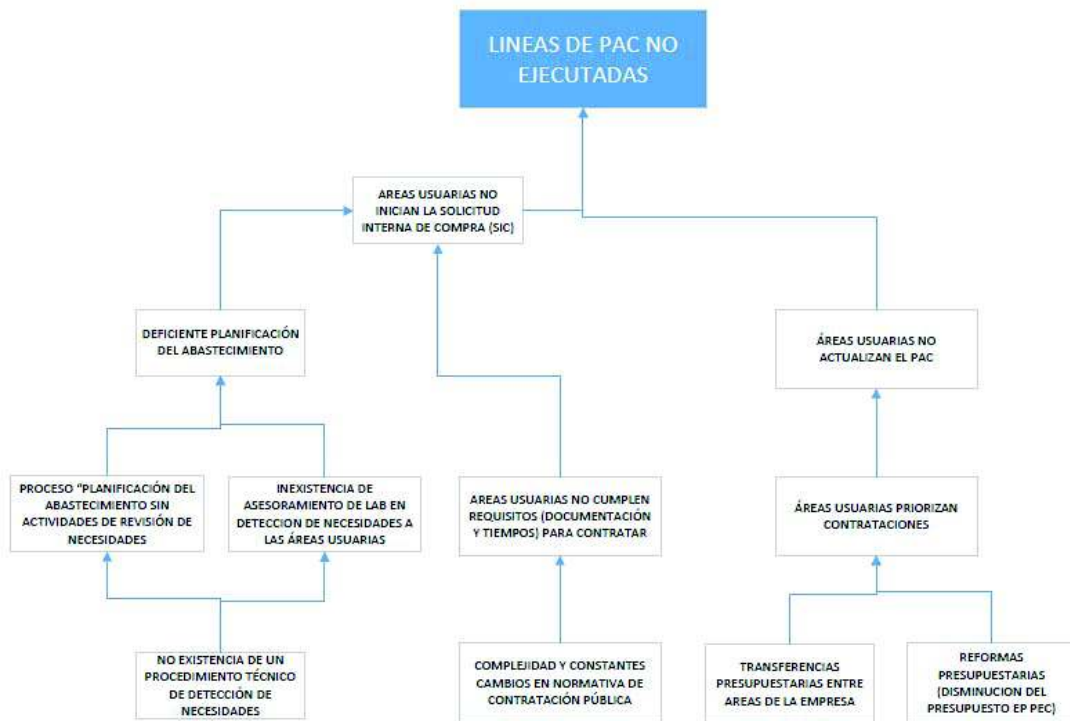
LINEAS DE PAC NO EJECUTADAS

AREAS USUARIAS NO INICIAN LA SOLICITUD INTERNA DE COMPRA (SIC)

DEFICIENTE PLANIFICACIÓN DEL ABASTECIMIENTO

ÁREAS USUARIAS NO ACTUALIZAN EL PAC

PROCESO "PLANIFICACIÓN DEL ABASTECIMIENTO SIN ACTIVIDADES DE REVISIÓN DE NECESIDADES

INEXISTENCIA DE ASESORAMIENTO DE LAB EN DETECCION DE NECESIDADES A LAS ÁREAS USUARIAS

AREAS USUARIAS NO CUMPLEN REQUISITOS (DOCUMENTACIÓN Y TIEMPOS) PARA CONTRATAR

ÁREAS USUARIAS PRIORIZAN CONTRATACIONES

NO EXISTENCIA DE UN PROCEDIMIENTO TÉCNICO DE DETECCIÓN DE NECESIDADES

COMPLEJIDAD Y CONSTANTES CAMBIOS EN NORMATIVA DE CONTRATACIÓN PÚBLICA

TRANSFERENCIAS PRESUPUESTARIAS ENTRE AREAS DE LA EMPRESA

REFORMAS PRESUPUESTARIAS (DISMINUCION DEL PRESUPUESTO EP PEC)